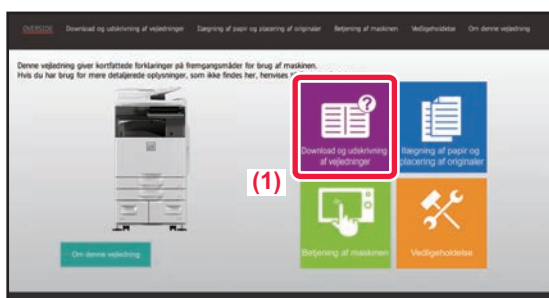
OVERSIDE Download og udskrivning af vejledninger Ilægning af papir og placering af originaler Betjening af maskinen Vedligeholdelse Om denne vejledning

Denne vejledning giver kortfattede forklaringer på fremgangsmåder for brug af maskinen. Hvis du har brug for mere detaljerede oplysninger, som ikke findes her, henvises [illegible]

Download og udskrivning af vejledninger

Ilægning af papir og placering af originaler

(1)

Betjening af maskinen

Vedligeholdelse

Om denne vejledning